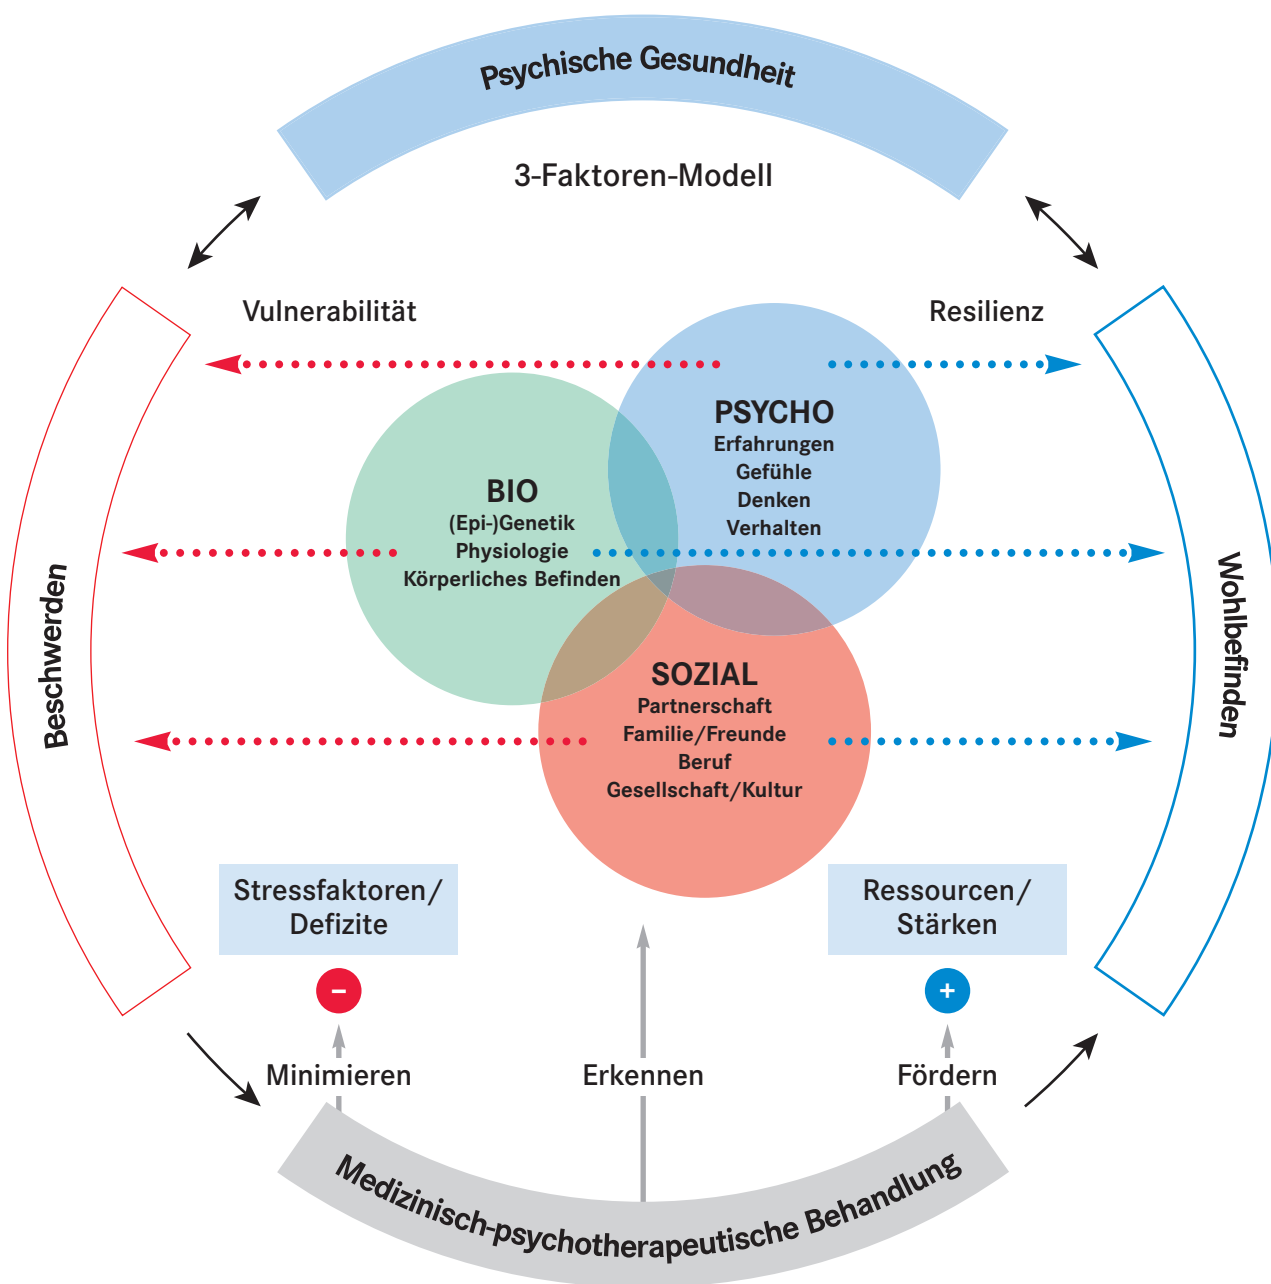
Psychische Gesundheit

3-Faktoren-Modell

Vulnerabilität

Resilienz

Beschwerden

Wohlbefinden

PSYCHO
Erfahrungen
Gefühle
Denken
Verhalten

BIO
(Epi-)Genetik
Physiologie
Körperliches Befinden

SOZIAL
Partnerschaft
Familie/Freunde
Beruf
Gesellschaft/Kultur

Stressfaktoren/ Defizite

Ressourcen/ Stärken

–

+

Minimieren

Erkennen

Fördern

Medizinisch-psychotherapeutische Behandlung